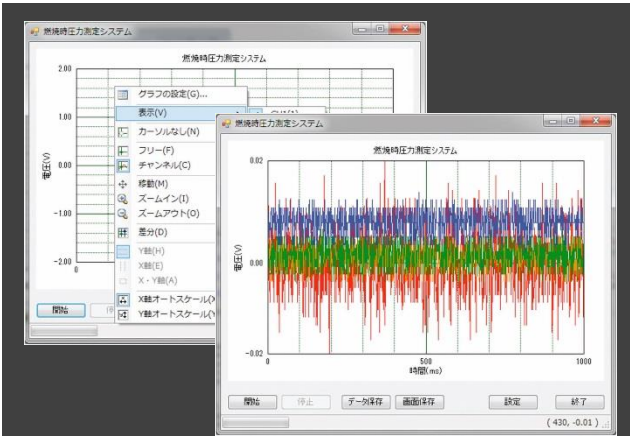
燃焼時圧力測定システム

燃焼時圧力測定システム

2.00
1.00
0.00
−1.00
−2.00
0

電圧(V)

グラフの設定(G)...
表示(V)
CH1(1)
カーソルなし(N)
フリー(F)
チャンネル(C)
移動(M)
ズームイン(I)
ズームアウト(O)
差分(D)
Y軸(H)
X軸(E)
X・Y軸(A)
X軸オートスケール(X
Y軸オートスケール(Y

開始
停

燃焼時圧力測定システム

燃焼時圧力測定システム

0.02
0.00
−0.02
0
500
1000

電圧(V)
時間(ms)

開始
停止
データ保存
画面保存
設定
終了

( 430, -0.01 )